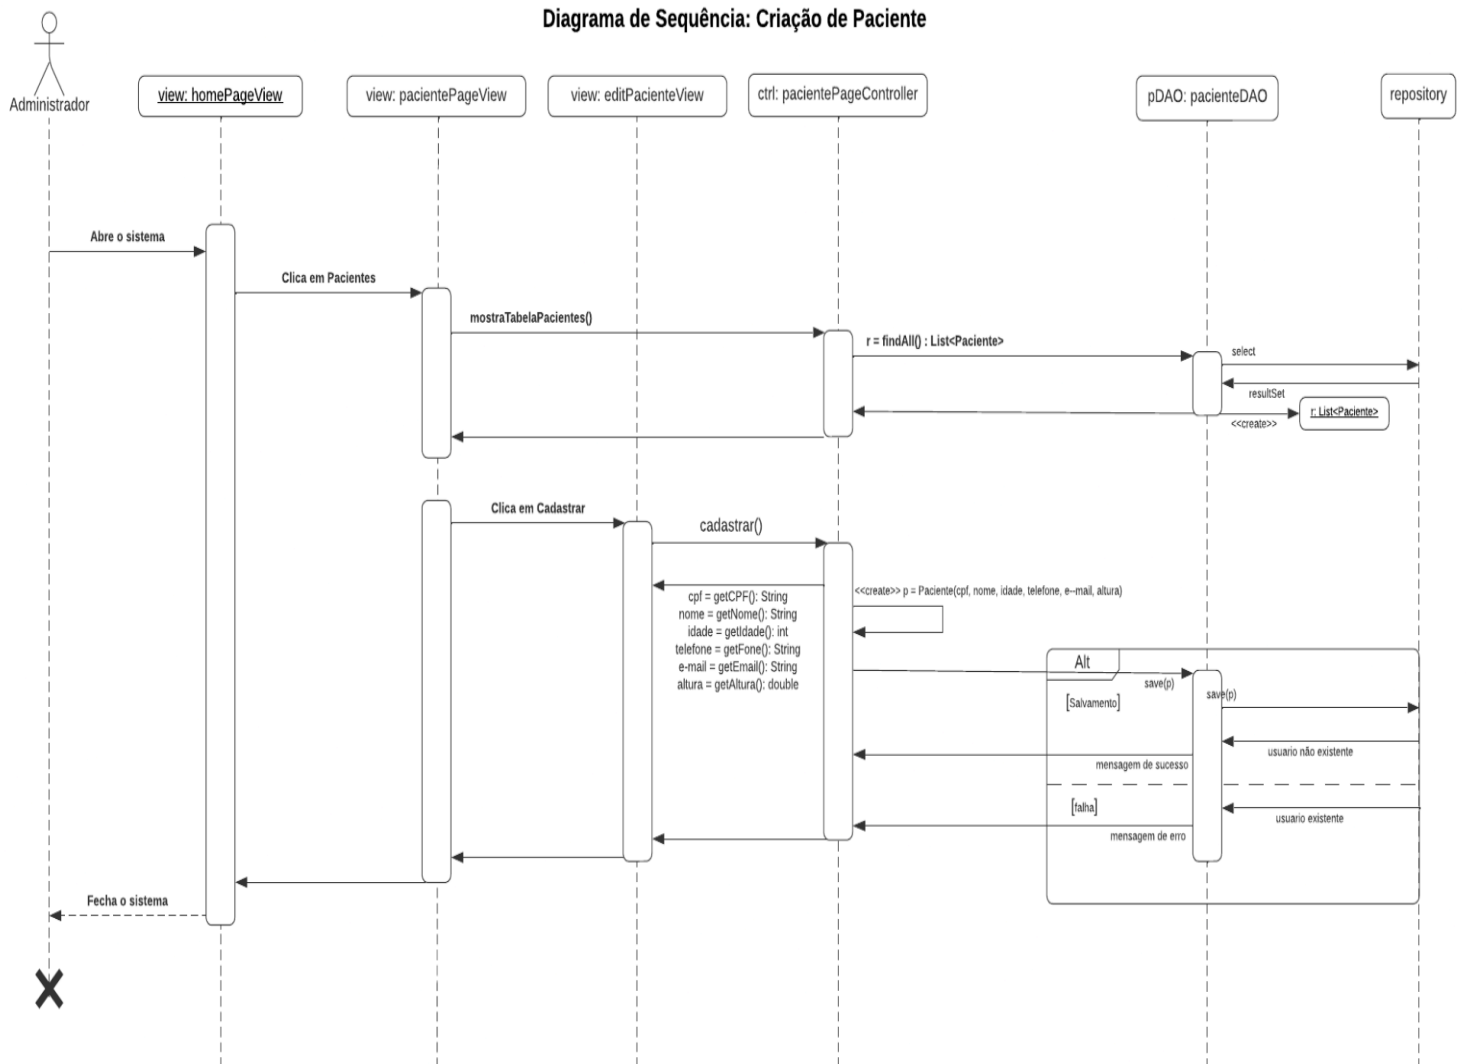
Diagrama de Sequência: Criação de Paciente

Administrador

view: homePageView

view: pacientePageView

view: editPacienteView

ctrl: pacientePageController

pDAO: pacienteDAO

repository

Abre o sistema

Clica em Pacientes

mostraTabelaPacientes()

r = findAll() : List<Paciente>

select

resultSet

<<create>>

r: List<Paciente>

Clica em Cadastrar

cadastrar()

<<create>> p = Paciente(cpf, nome, idade, telefone, e--mail, altura)

cpf = getCPF(): String
nome = getNome(): String
idade = getIdade(): int
telefone = getFone(): String
e-mail = getEmail(): String
altura = getAltura(): double

Alt

save(p)

save(p)

[Salvamento]

usuario não existente

mensagem de sucesso

[falha]

usuario existente

mensagem de erro

Fecha o sistema